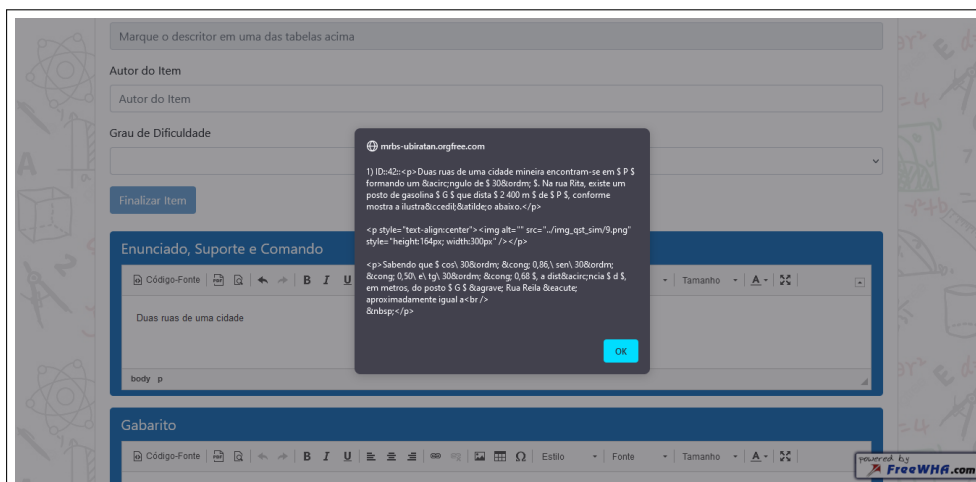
Marque o descritor em uma das tabelas acima

Autor do Item

Autor do Item

Grau de Dificuldade

Finalizar Item

Enunciado, Suporte e Comando

Código-Fonte B I Tamanho A

Duas ruas de uma cidade

body p

Gabarito

Código-Fonte B I U Estilo Fonte Tamanho A

mrbs-ubiratan.orgfree.com

1) ID::42::<p>Duas ruas de uma cidade mineira encontram-se em $ P $ formando um &acirc;ngulo de $ 30&ordm; $. Na rua Rita, existe um posto de gasolina $ G $ que dista $ 2 400 m $ de $ P $, conforme mostra a ilustra&ccedil;&atilde;o abaixo.</p>

<p style="text-align:center"><img alt="" src="../img_qst_sim/9.png" style="height:164px; width:300px" /></p>

<p>Sabendo que $ cos\ 30&ordm; &cong; 0,86,\ sen\ 30&ordm; &cong; 0,50\ e\ tg\ 30&ordm; &cong; 0,68 $, a dist&acirc;ncia $ d $, em metros, do posto $ G $ &agrave; Rua Reila &eacute; aproximadamente igual a<br />
&nbsp;</p>

OK

powered by FreeWHA.com